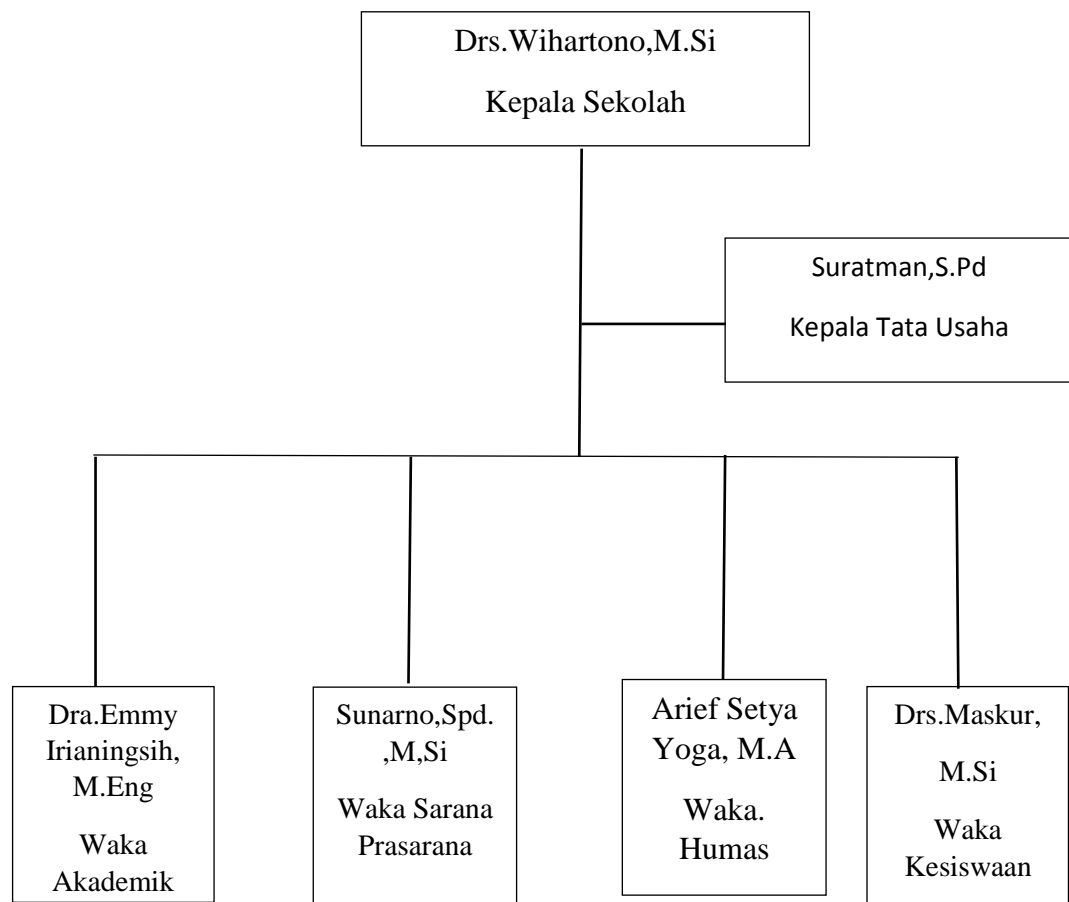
Drs.Wihartono,M.Si

Kepala Sekolah

Suratman,S.Pd

Kepala Tata Usaha

Dra.Emmy Irianingsih, M.Eng

Waka Akademik

Sunarno,Spd. ,M,Si

Waka Sarana Prasarana

Arief Setya Yoga, M.A

Waka. Humas

Drs.Maskur, M.Si

Waka Kesiswaan